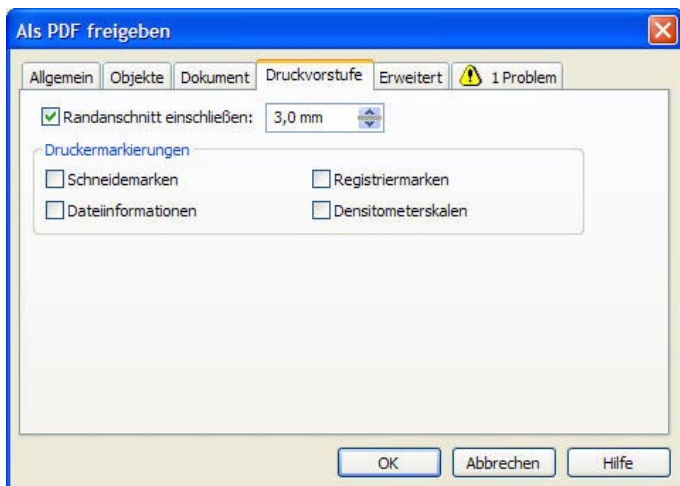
Als PDF freigeben

Allgemein | Objekte | Dokument | Druckvorstufe | Erweitert | 1 Problem

Randanschnitt einschließen: 3,0 mm

Druckermarkierungen

Schneidemarken
Registriermarken
Dateiinformationen
Densitometerskalen

OK | Abbrechen | Hilfe